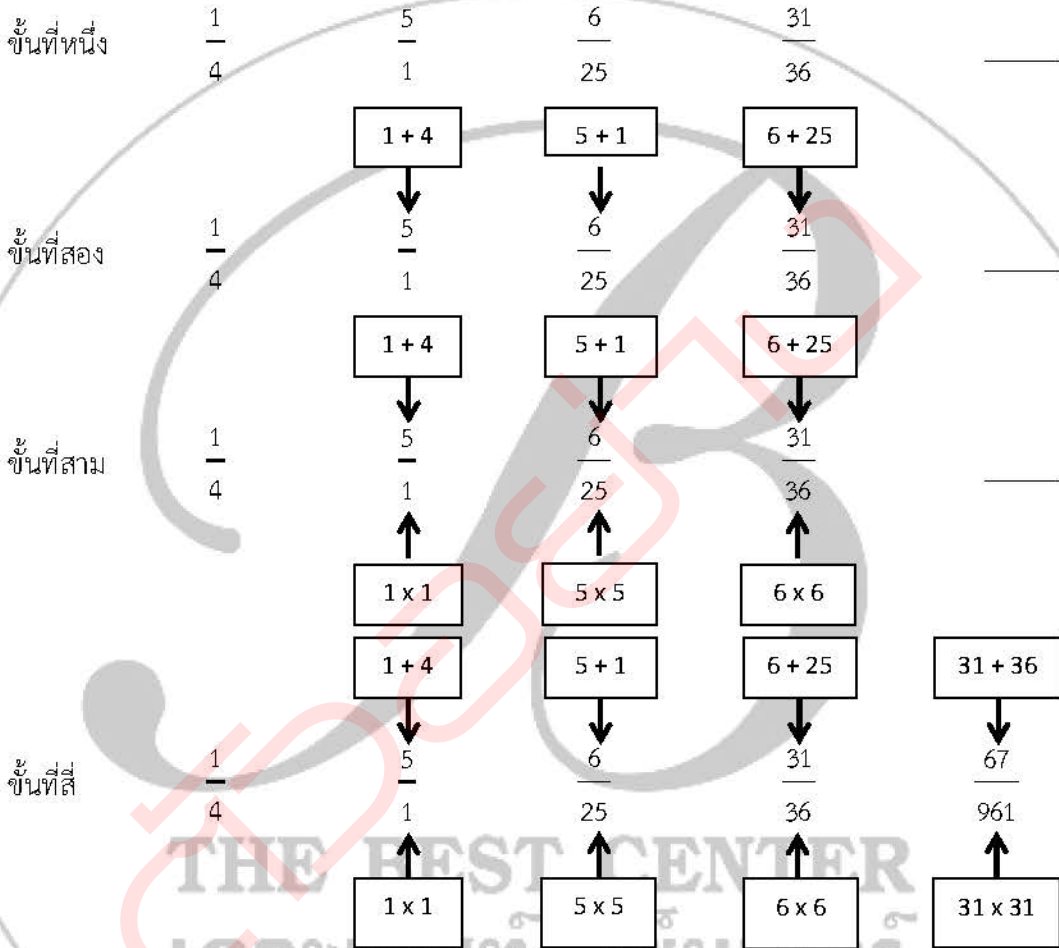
ขั้นที่หนึ่ง $\frac{1}{4}$ $\frac{5}{1}$ $\frac{6}{25}$ $\frac{31}{36}$

1 + 4 5 + 1 6 + 25

ขั้นที่สอง $\frac{1}{4}$ $\frac{5}{1}$ $\frac{6}{25}$ $\frac{31}{36}$

1 + 4 5 + 1 6 + 25

ขั้นที่สาม $\frac{1}{4}$ $\frac{5}{1}$ $\frac{6}{25}$ $\frac{31}{36}$

1 x 1 5 x 5 6 x 6

1 + 4 5 + 1 6 + 25 31 + 36

ขั้นที่สี่ $\frac{1}{4}$ $\frac{5}{1}$ $\frac{6}{25}$ $\frac{31}{36}$ $\frac{67}{961}$

1 x 1 5 x 5 6 x 6 31 x 31

THE BEST CENTER